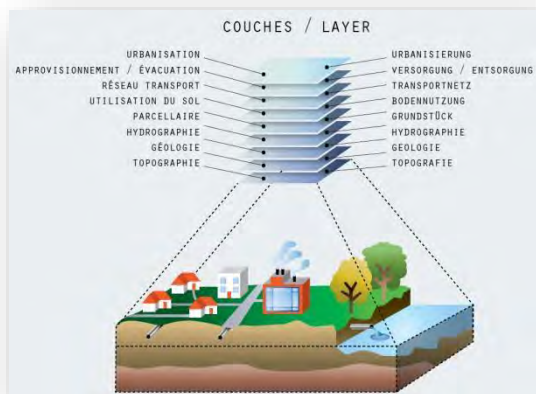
COUCHES / LAYER

URBANISATION
APPROVISIONNEMENT / ÉVACUATION
RÉSEAU TRANSPORT
UTILISATION DU SOL
PARCELLAIRE
HYDROGRAPHIE
GÉOLOGIE
TOPOGRAPHIE

URBANISIERUNG
VERSORGUNG / ENTSORGUNG
TRANSPORTNETZ
BODENNUTZUNG
GRUNDSTÜCK
HYDROGRAPHIE
GEOLOGIE
TOPOGRAFIE